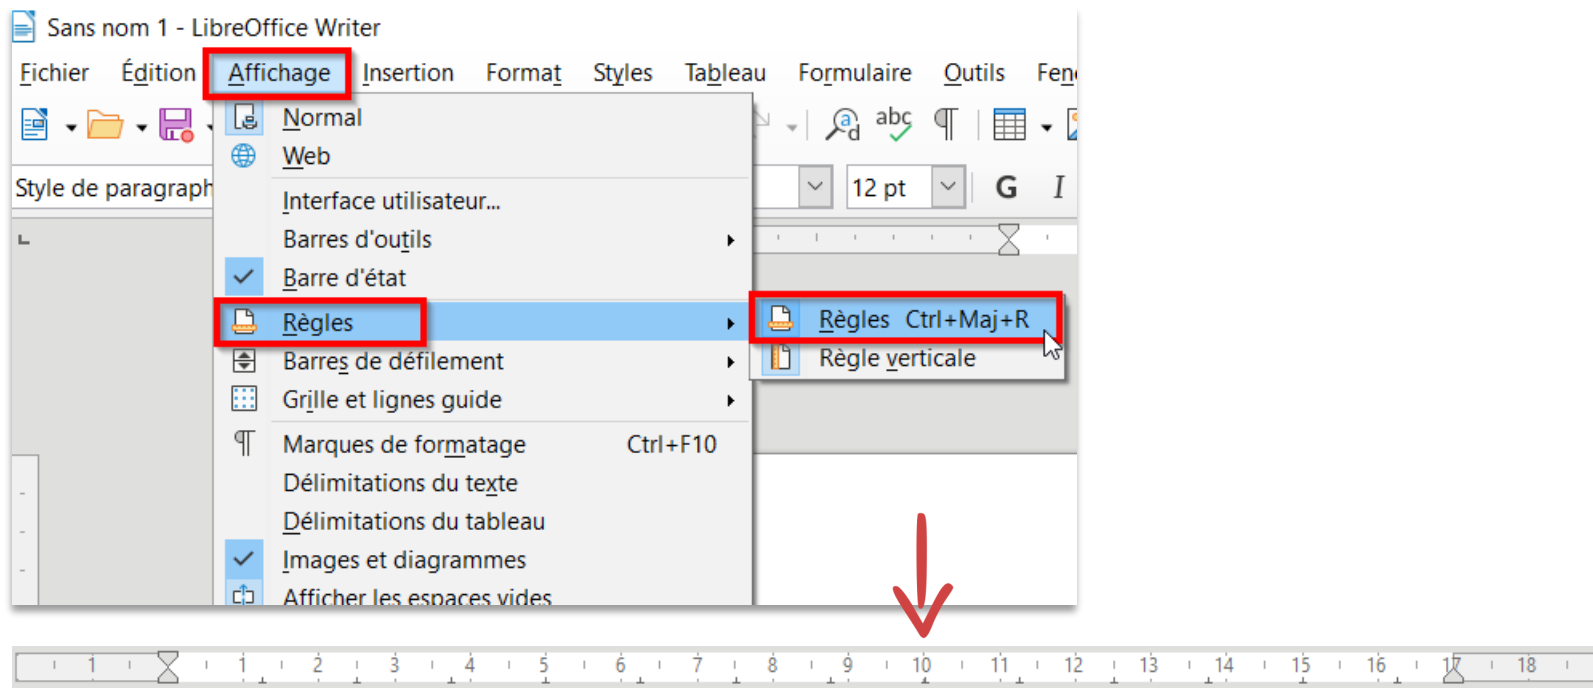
Sans nom 1 - LibreOffice Writer

Fichier Édition Affichage Insertion Format Styles Tableau Formulaire Outils Fen

Style de paragraph

12 pt

G I

Normal
Web
Interface utilisateur...
Barres d'outils
Barre d'état
Règles
Barres de défilement
Grille et lignes guide
Marques de formatage Ctrl+F10
Délimitations du texte
Délimitations du tableau
Images et diagrammes
Afficher les espaces vides

Règles Ctrl+Maj+R
Règle verticale

1 1 2 3 4 5 6 7 8 9 10 11 12 13 14 15 16 17 18